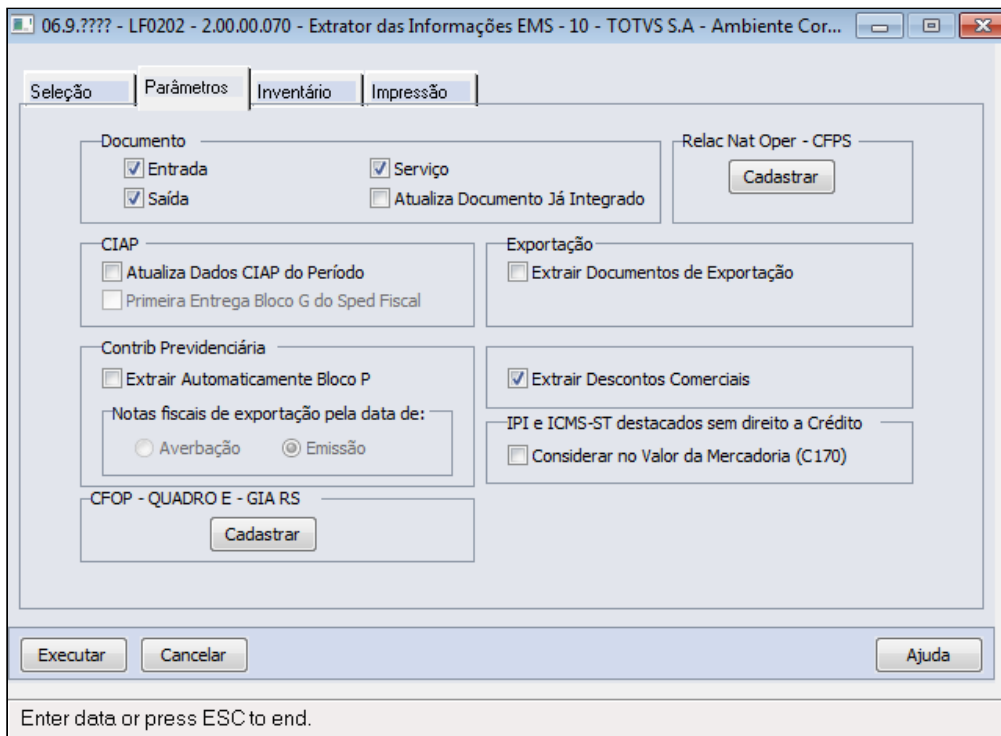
06.9.???? - LF0202 - 2.00.00.070 - Extrator das Informações EMS - 10 - TOTVS S.A - Ambiente Cor...

Seleção | Parâmetros | Inventário | Impressão

Documento
Entrada
Serviço
Saída
Atualiza Documento Já Integrado

Relac Nat Oper - CFPS
Cadastrar

CIAP
Atualiza Dados CIAP do Período
Primeira Entrega Bloco G do Sped Fiscal

Exportação
Extrair Documentos de Exportação

Contrib Previdenciária
Extrair Automaticamente Bloco P
Notas fiscais de exportação pela data de:
Averbação
Emissão

Extrair Descontos Comerciais

IPI e ICMS-ST destacados sem direito a Crédito
Considerar no Valor da Mercadoria (C170)

CFOP - QUADRO E - GIA RS
Cadastrar

Executar
Cancelar
Ajuda

Enter data or press ESC to end.